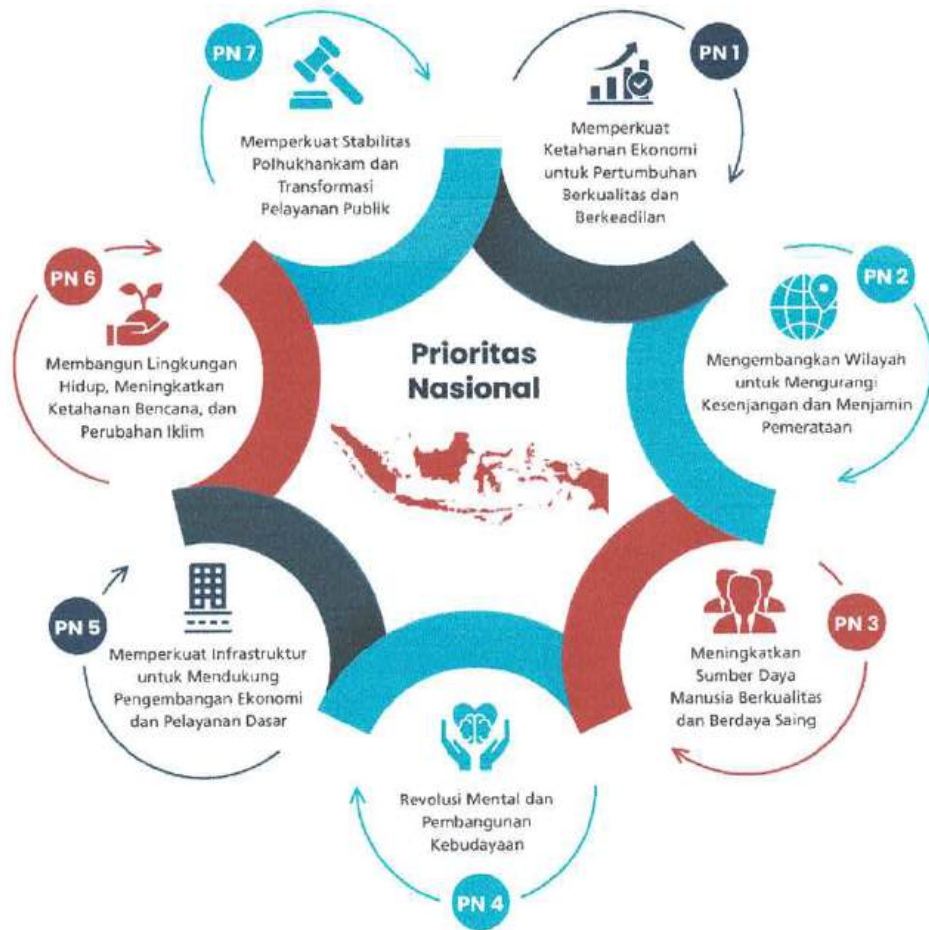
Prioritas Nasional

PN 1
Memperkuat Ketahanan Ekonomi untuk Pertumbuhan Berkualitas dan Berkeadilan

PN 2
Mengembangkan Wilayah untuk Mengurangi Kesenjangan dan Menjamin Pemerataan

PN 3
Meningkatkan Sumber Daya Manusia Berkualitas dan Berdaya Saing

PN 4
Revolusi Mental dan Pembangunan Kebudayaan

PN 5
Memperkuat Infrastruktur untuk Mendukung Pengembangan Ekonomi dan Pelayanan Dasar

PN 6
Membangun Lingkungan Hidup, Meningkatkan Ketahanan Bencana, dan Perubahan Iklim

PN 7
Memperkuat Stabilitas Polhukhankam dan Transformasi Pelayanan Publik